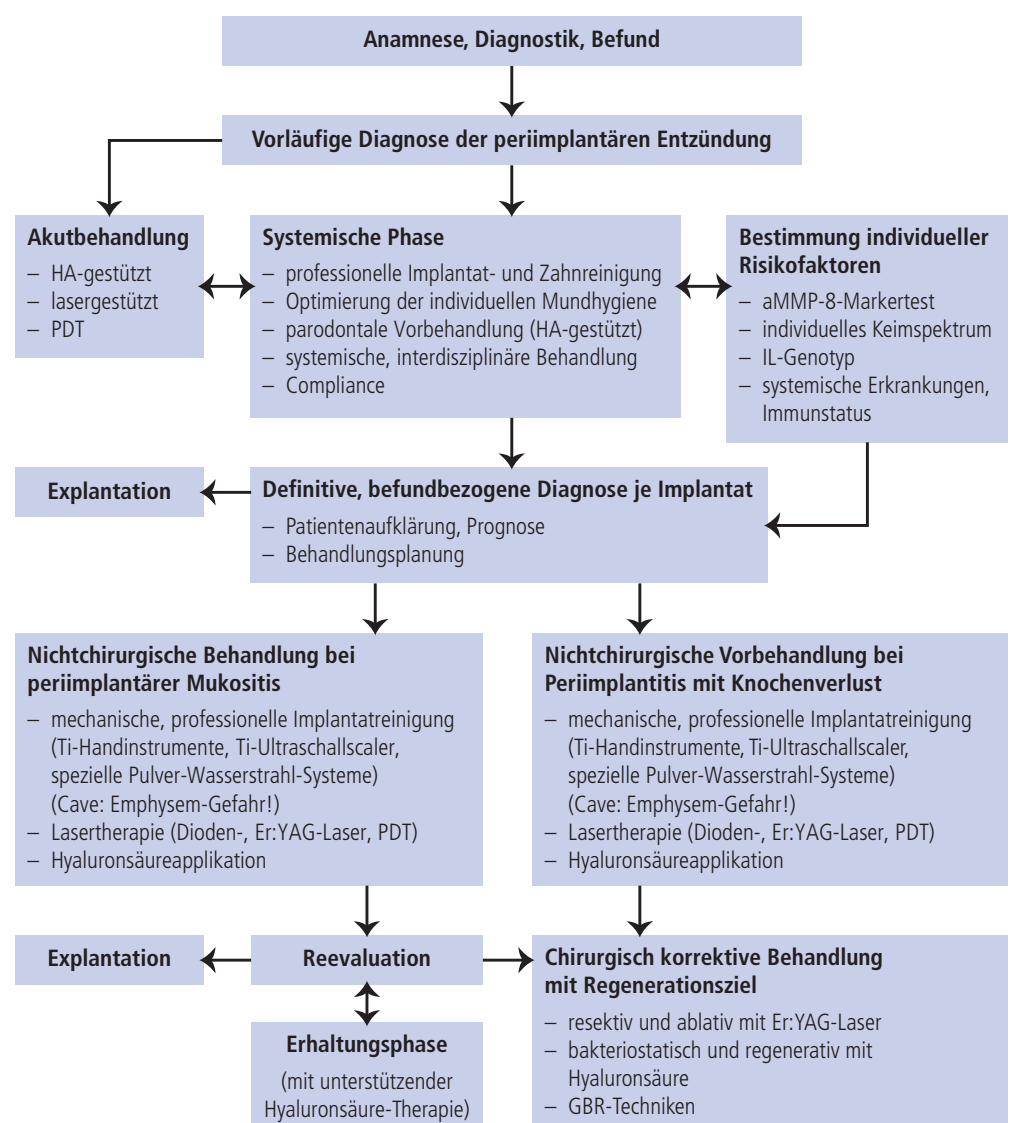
Anamnese, Diagnostik, Befund

Vorläufige Diagnose der periimplantären Entzündung

Akutbehandlung
– HA-gestützt
– lasergestützt
– PDT

Systemische Phase
– professionelle Implantat- und Zahnreinigung
– Optimierung der individuellen Mundhygiene
– parodontale Vorbehandlung (HA-gestützt)
– systemische, interdisziplinäre Behandlung
– Compliance

Bestimmung individueller Risikofaktoren
– aMMP-8-Markertest
– individuelles Keimspektrum
– IL-Genotyp
– systemische Erkrankungen, Immunstatus

Explantation

Definitive, befundbezogene Diagnose je Implantat
– Patientenaufklärung, Prognose
– Behandlungsplanung

Nichtchirurgische Behandlung bei periimplantärer Mukositis
– mechanische, professionelle Implantatreinigung (Ti-Handinstrumente, Ti-Ultraschallscaler, spezielle Pulver-Wasserstrahl-Systeme) (Cave: Emphysem-Gefahr!)
– Lasertherapie (Dioden-, Er:YAG-Laser, PDT)
– Hyaluronsäureapplikation

Nichtchirurgische Vorbehandlung bei Periimplantitis mit Knochenverlust
– mechanische, professionelle Implantatreinigung (Ti-Handinstrumente, Ti-Ultraschallscaler, spezielle Pulver-Wasserstrahl-Systeme) (Cave: Emphysem-Gefahr!)
– Lasertherapie (Dioden-, Er:YAG-Laser, PDT)
– Hyaluronsäureapplikation

Explantation

Reevaluation

Chirurgisch korrektive Behandlung mit Regenerationsziel
– resektiv und ablativ mit Er:YAG-Laser
– bakteriostatisch und regenerativ mit Hyaluronsäure
– GBR-Techniken

Erhaltungsphase
(mit unterstützender Hyaluronsäure-Therapie)